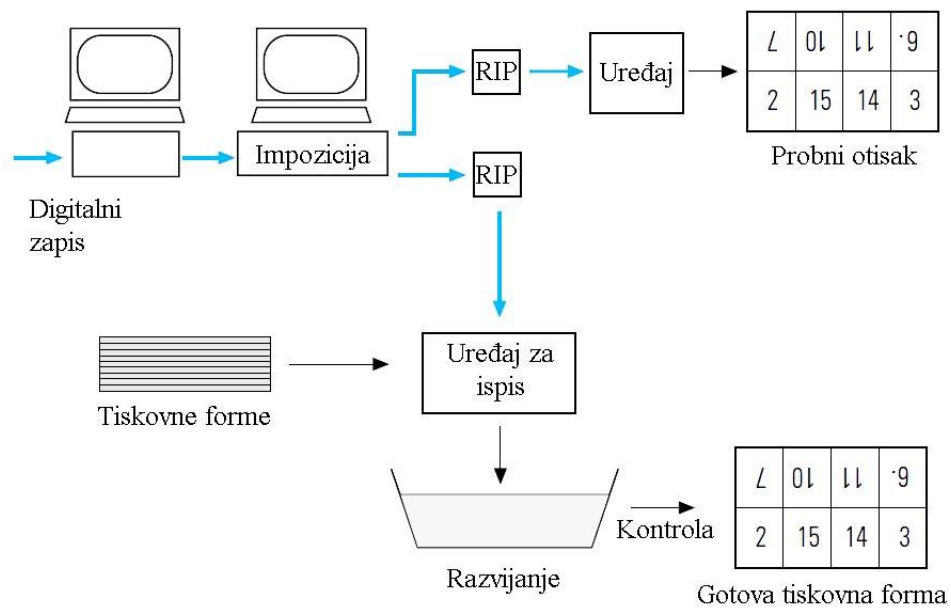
Impozicija

RIP

Uređaj

| 7 | 10 | 11 | 6. |
|---|---|---|---|
| 2 | 15 | 14 | 3 |

Probni otisak

RIP

Digitalni zapis

Tiskovne forme

Uređaj za ispis

Razvijanje

Kontrola

| 7 | 10 | 11 | 6. |
|---|---|---|---|
| 2 | 15 | 14 | 3 |

Gotova tiskovna forma